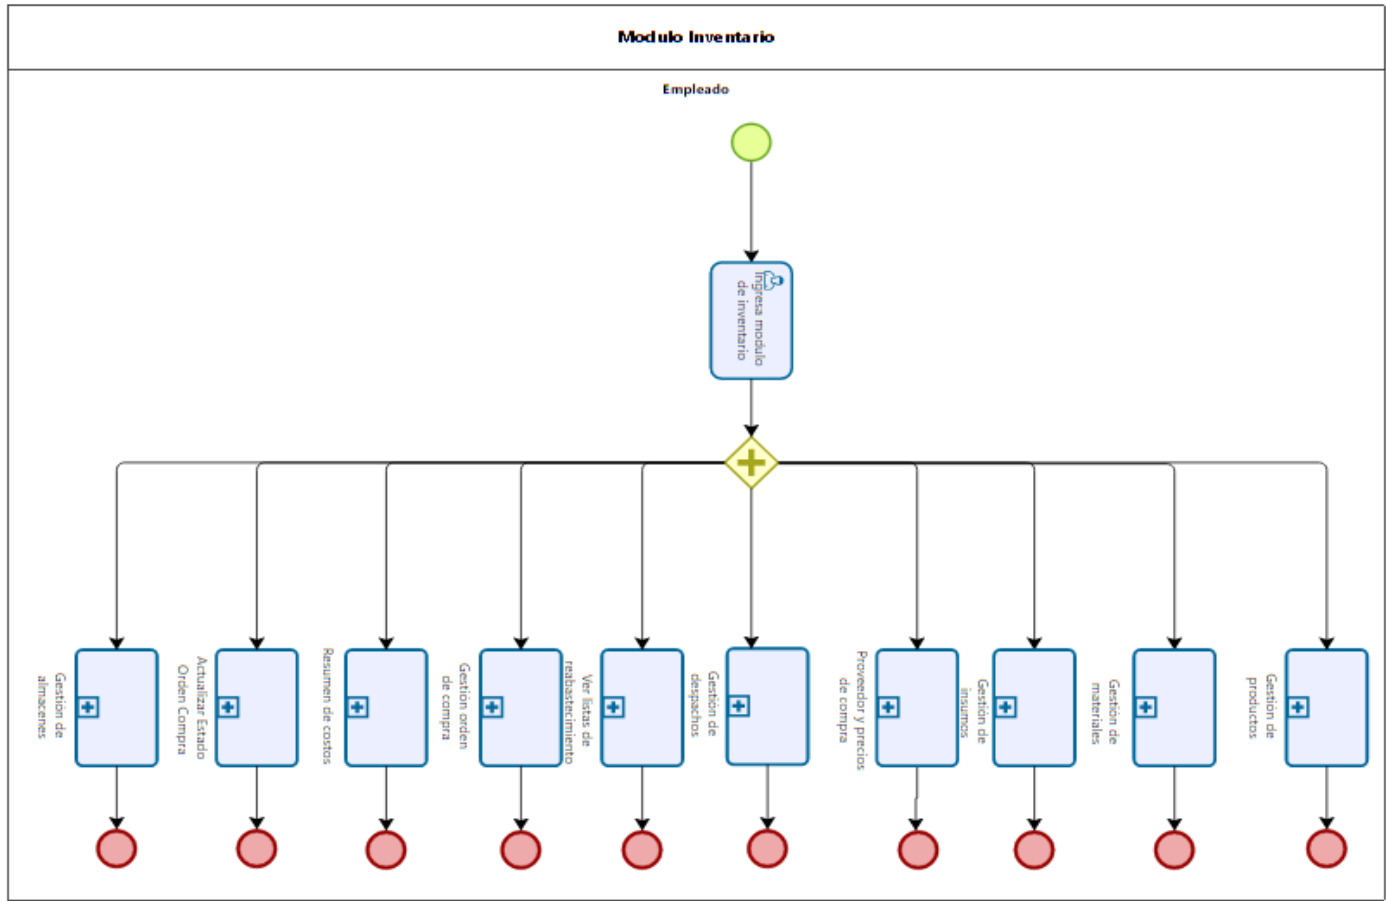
Modulo Inventario

Empleado

Ingresa modulo de inventario

Gestion de almacenes

Actualizar Estado Orden Compra

Resumen de costos

Gestión orden de compra

Ver listas de reabastecimiento

Gestión de despachos

Proveedor y precios de compra

Gestión de insumos

Gestión de materiales

Gestión de productos